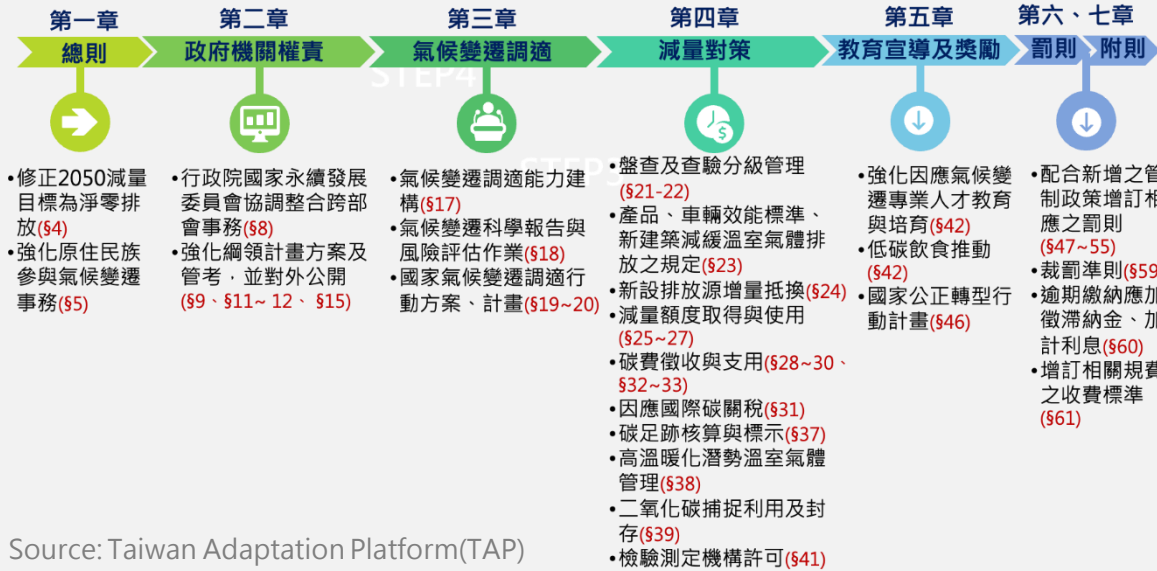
第一章
總則

第二章
政府機關權責

第三章
氣候變遷調適

第四章
減量對策

第五章
教育宣導及獎勵

第六、七章
罰則　附則

STEP4

STEP5

•修正2050減量目標為淨零排放(§4)
•強化原住民族參與氣候變遷事務(§5)

•行政院國家永續發展委員會協調整合跨部會事務(§8)
•強化綱領計畫方案及管考，並對外公開(§9、§11~ 12、 §15)

•氣候變遷調適能力建構(§17)
•氣候變遷科學報告與風險評估作業(§18)
•國家氣候變遷調適行動方案、計畫(§19~20)

•盤查及查驗分級管理(§21-22)
•產品、車輛效能標準、新建築減緩溫室氣體排放之規定(§23)
•新設排放源增量抵換(§24)
•減量額度取得與使用(§25~27)
•碳費徵收與支用(§28~30、§32~33)
•因應國際碳關稅(§31)
•碳足跡核算與標示(§37)
•高溫暖化潛勢溫室氣體管理(§38)
•二氧化碳捕捉利用及封存(§39)
•檢驗測定機構許可(§41)

•強化因應氣候變遷專業人才教育與培育(§42)
•低碳飲食推動(§42)
•國家公正轉型行動計畫(§46)

•配合新增之管制政策增訂相應之罰則(§47~55)
•裁罰準則(§59
•逾期繳納應加徵滯納金、加計利息(§60)
•增訂相關規費之收費標準(§61)

Source: Taiwan Adaptation Platform(TAP)